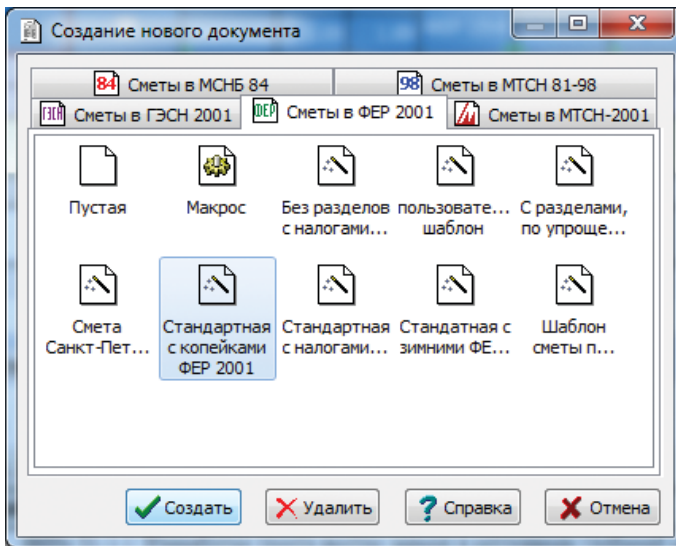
Создание нового документа

84 Сметы в МСНБ 84
98 Сметы в МТСН 81-98
ГЭСН Сметы в ГЭСН 2001
ФЕР Сметы в ФЕР 2001
Сметы в МТСН-2001

Пустая
Макрос
Без разделов с налогами...
пользовате... шаблон
С разделами, по упроще...
Смета Санкт-Пет...
Стандартная с копейками ФЕР 2001
Стандартная с налогами...
Стандатная с зимними ФЕ...
Шаблон сметы п...

Создать
Удалить
Справка
Отмена